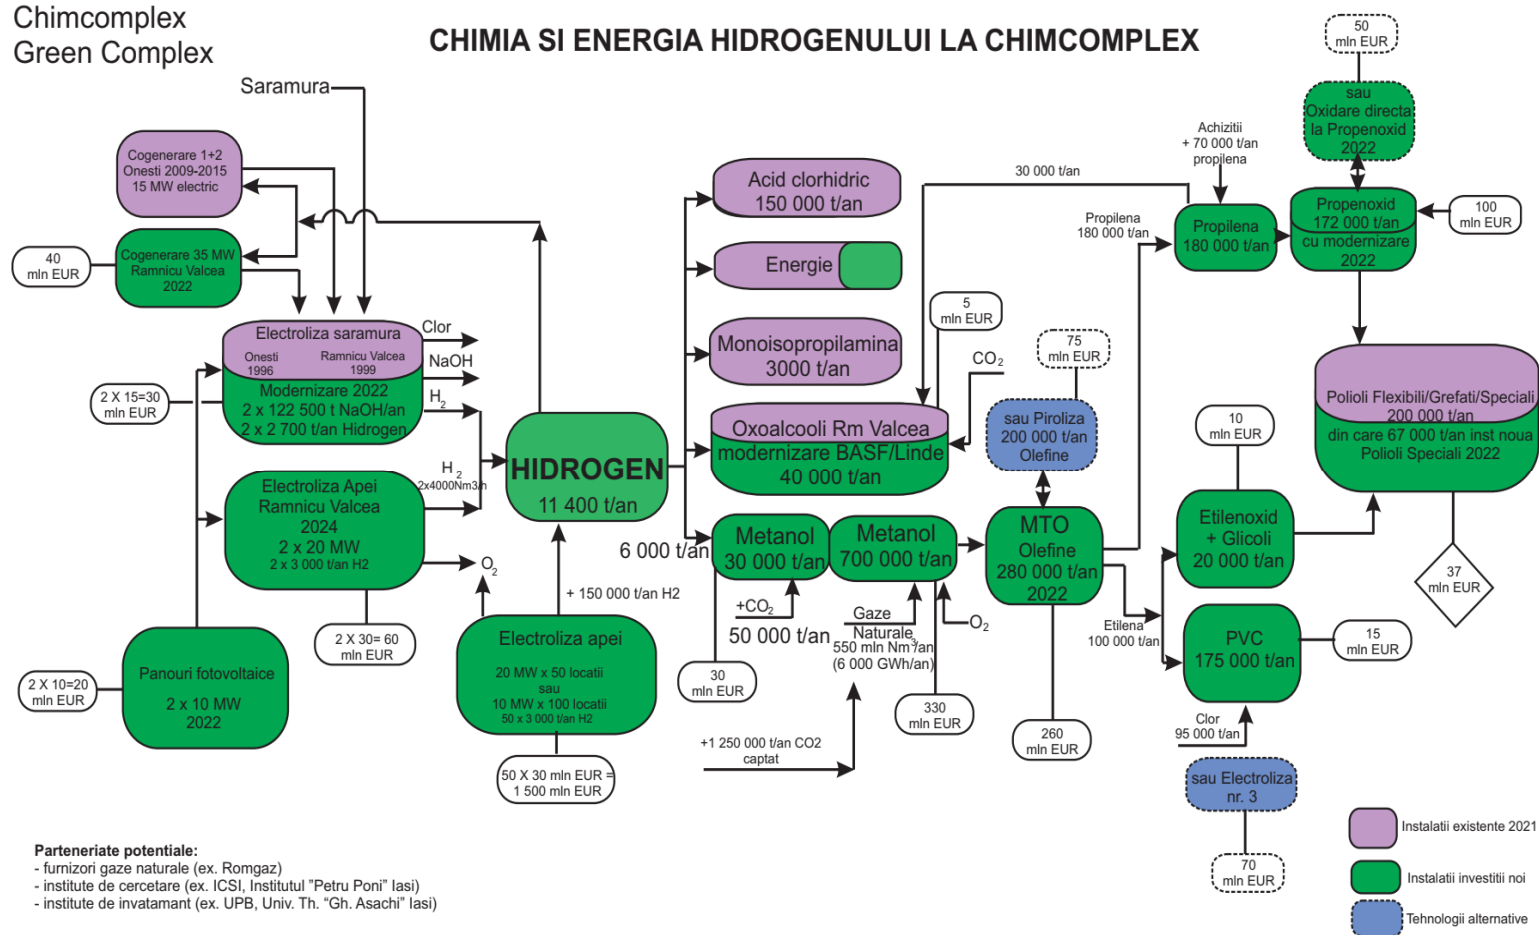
Chimcomplex
Green Complex

CHIMIA SI ENERGIA HIDROGENULUI LA CHIMCOMPLEX

Saramura

Cogenerare 1+2
Onesti 2009-2015
15 MW electric

40
mln EUR

Cogenerare 35 MW
Ramnicu Valcea
2022

Electroliza saramura
Onesti
1996
Ramnicu Valcea
1999
Modernizare 2022
2 x 122 500 t NaOH/an
2 x 2 700 t/an Hidrogen

Clor
NaOH
$H_2$

2 X 15=30
mln EUR

Electroliza Apei
Ramnicu Valcea
2024
2 x 20 MW
2 x 3 000 t/an H2

$H_2$
2x4000Nm3/h

$O_2$

2 X 30= 60
mln EUR

Panouri fotovoltaice
2 x 10 MW
2022

2 X 10=20
mln EUR

HIDROGEN
11 400 t/an

+ 150 000 t/an H2

Electroliza apei
20 MW x 50 locatii
sau
10 MW x 100 locatii
50 x 3 000 t/an H2

50 X 30 mln EUR =
1 500 mln EUR

Acid clorhidric
150 000 t/an

Energie

Monoisopropilamina
3000 t/an

5
mln EUR

Oxoalcooli Rm Valcea
modernizare BASF/Linde
40 000 t/an

$CO_2$

6 000 t/an

Metanol
30 000 t/an

Metanol
700 000 t/an

+$CO_2$

50 000 t/an

30
mln EUR

Gaze
Naturale
550 mln Nm3/an
(6 000 GWh/an)

$O_2$

330
mln EUR

+1 250 000 t/an CO2
captat

75
mln EUR

sau Piroliza
200 000 t/an
Olefine

MTO
Olefine
280 000 t/an
2022

260
mln EUR

30 000 t/an

Propilena
180 000 t/an

Achizitii
+ 70 000 t/an
propilena

Propilena
180 000 t/an

50
mln EUR

sau
Oxidare directa
la Propenoxid
2022

Propenoxid
172 000 t/an
cu modernizare
2022

100
mln EUR

Polioli Flexibili/Grefati/Speciali
200 000 t/an
din care 67 000 t/an inst noua
Polioli Speciali 2022

10
mln EUR

Etilenoxid
+ Glicoli
20 000 t/an

37
mln EUR

Etilena
100 000 t/an

PVC
175 000 t/an

15
mln EUR

Clor
95 000 t/an

sau Electroliza
nr. 3

70
mln EUR

Instalatii existente 2021
Instalatii investitii noi
Tehnologii alternative

Parteneriate potentiale:
- furnizori gaze naturale (ex. Romgaz)
- institute de cercetare (ex. ICSI, Institutul "Petru Poni" Iasi)
- institute de invatamant (ex. UPB, Univ. Th. "Gh. Asachi" Iasi)